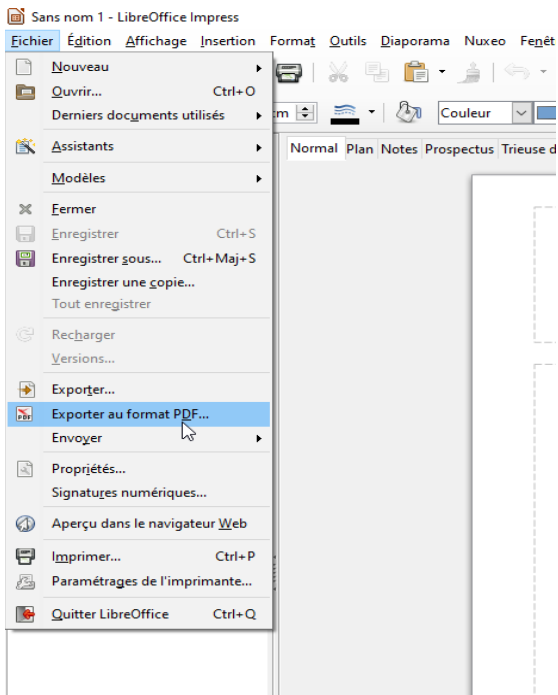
Sans nom 1 - LibreOffice Impress

Fichier Édition Affichage Insertion Format Outils Diaporama Nuxeo Fenêt

Nouveau
Ouvrir... Ctrl+O
Derniers documents utilisés
Assistants
Modèles
Fermer
Enregistrer Ctrl+S
Enregistrer sous... Ctrl+Maj+S
Enregistrer une copie...
Tout enregistrer
Recharger
Versions...
Exporter...
Exporter au format PDF...
Envoyer
Propriétés...
Signatures numériques...
Aperçu dans le navigateur Web
Imprimer... Ctrl+P
Paramétrages de l'imprimante...
Quitter LibreOffice Ctrl+Q

cm
Couleur

Normal Plan Notes Prospectus Trieuse d